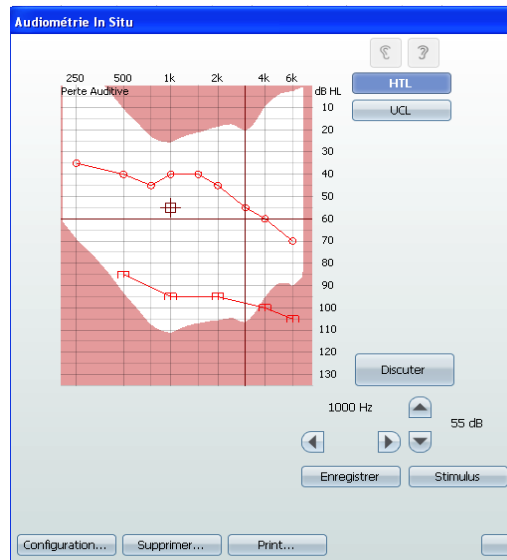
Audiométrie In Situ

250 500 1k 2k 4k 6k
Perte Auditive
dB HL
10
20
30
40
50
60
70
80
90
100
110
120
130

HTL
UCL

Discuter

1000 Hz
55 dB

Enregistrer
Stimulus

Configuration...
Supprimer...
Print...